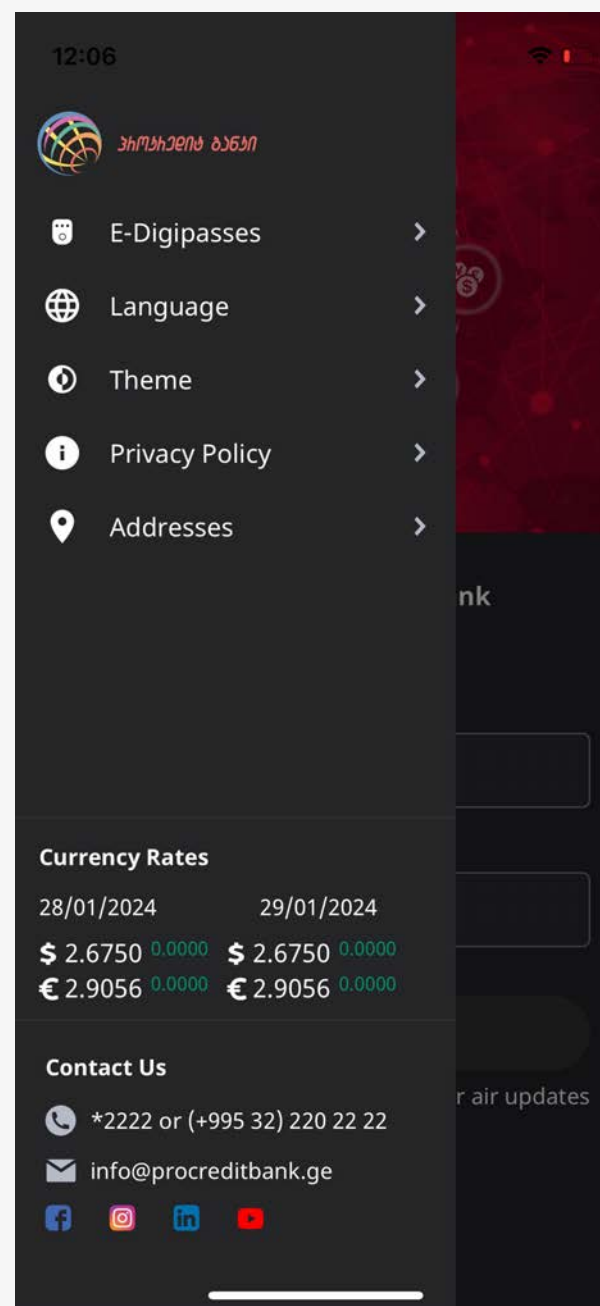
12:06

პროკრედიტ ბანკი

E-Digipasses

Language

Theme

Privacy Policy

Addresses

nk

r air updates

Currency Rates

28/01/2024 29/01/2024

$ 2.6750 0.0000 $ 2.6750 0.0000

€ 2.9056 0.0000 € 2.9056 0.0000

Contact Us

*2222 or (+995 32) 220 22 22

info@procreditbank.ge